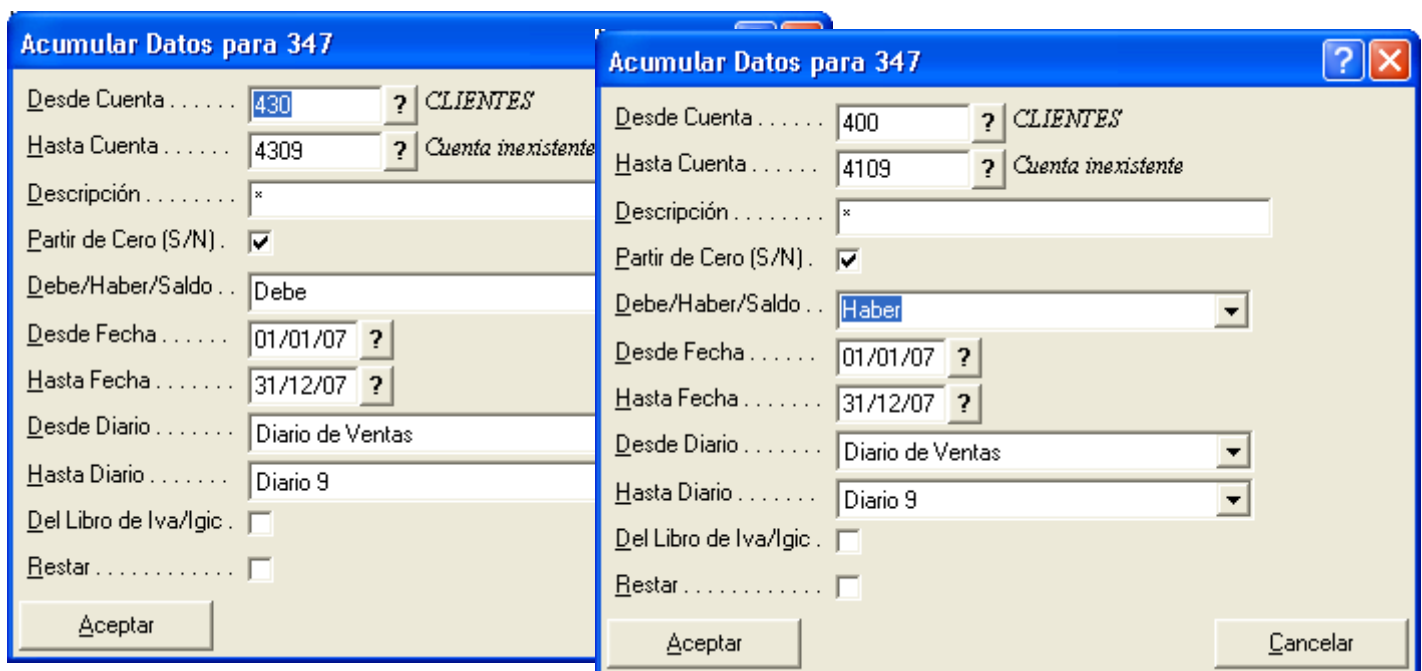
Acumular Datos para 347

Desde Cuenta . . . . . . 430 ? CLIENTES
Hasta Cuenta . . . . . . 4309 ? Cuenta inexistente
Descripción . . . . . . . . *
Partir de Cero (S/N) . ✓
Debe/Haber/Saldo . . Debe
Desde Fecha . . . . . . 01/01/07 ?
Hasta Fecha . . . . . . . 31/12/07 ?
Desde Diario . . . . . . . Diario de Ventas
Hasta Diario . . . . . . . Diario 9
Del Libro de Iva/Igic .
Restar . . . . . . . . . . . .

Aceptar

Acumular Datos para 347

Desde Cuenta . . . . . . 400 ? CLIENTES
Hasta Cuenta . . . . . . 4109 ? Cuenta inexistente
Descripción . . . . . . . . *
Partir de Cero (S/N) . ✓
Debe/Haber/Saldo . . Haber
Desde Fecha . . . . . . 01/01/07 ?
Hasta Fecha . . . . . . . 31/12/07 ?
Desde Diario . . . . . . . Diario de Ventas
Hasta Diario . . . . . . . Diario 9
Del Libro de Iva/Igic .
Restar . . . . . . . . . . . .

Aceptar

Cancelar